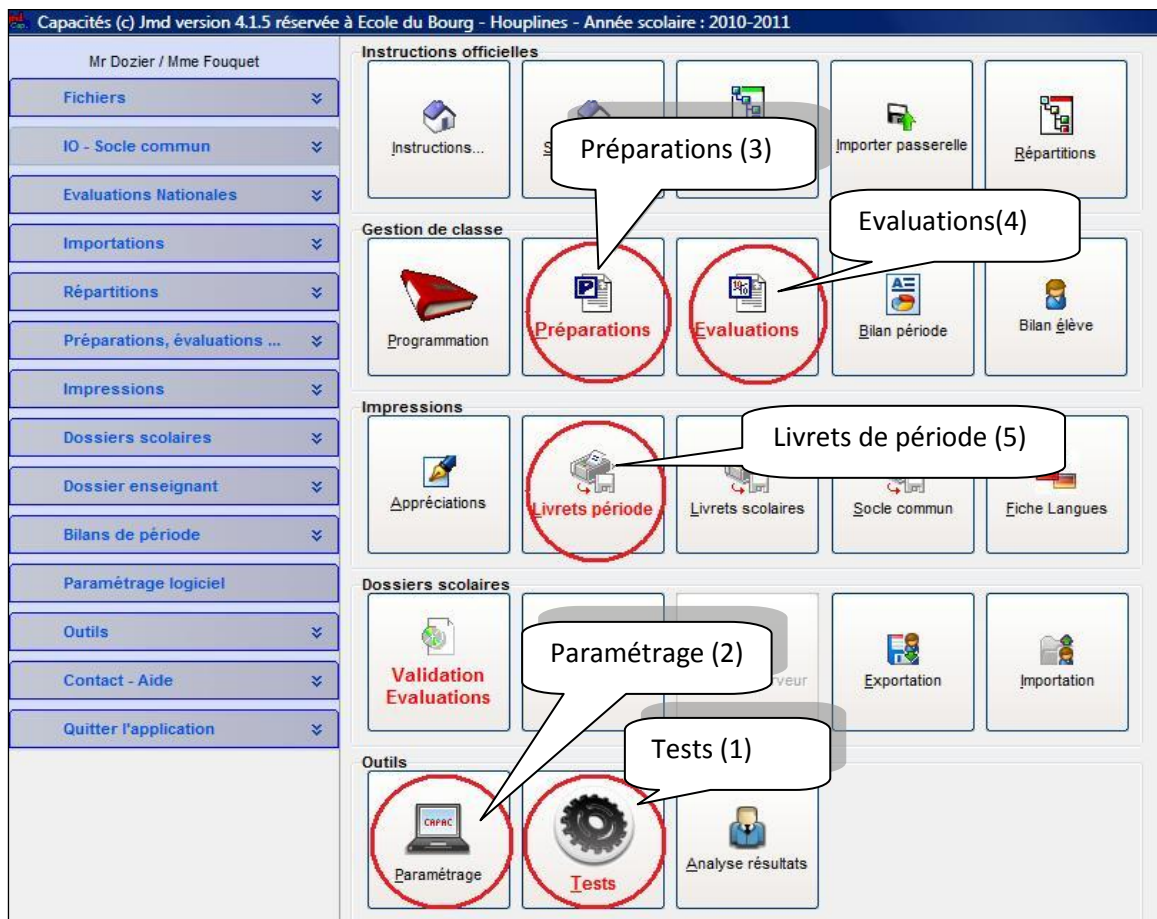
Capacités (c) Jmd version 4.1.5 réservée à Ecole du Bourg - Houplines - Année scolaire : 2010-2011

Mr Dozier / Mme Fouquet

Fichiers
IO - Socle commun
Evaluations Nationales
Importations
Répartitions
Préparations, évaluations ...
Impressions
Dossiers scolaires
Dossier enseignant
Bilans de période
Paramétrage logiciel
Outils
Contact - Aide
Quitter l'application

Instructions officielles
Instructions...
S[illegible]
Préparations (3)
Importer passerelle
Répartitions

Gestion de classe
Evaluations(4)
Programmation
Préparations
Evaluations
Bilan période
Bilan élève

Impressions
Livrets de période (5)
Appréciations
Livrets période
Livrets scolaires
Socle commun
Fiche Langues

Dossiers scolaires
Validation Evaluations
Paramétrage (2)
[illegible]rveur
Exportation
Importation

Outils
Tests (1)
CAPAC
Paramétrage
Tests
Analyse résultats